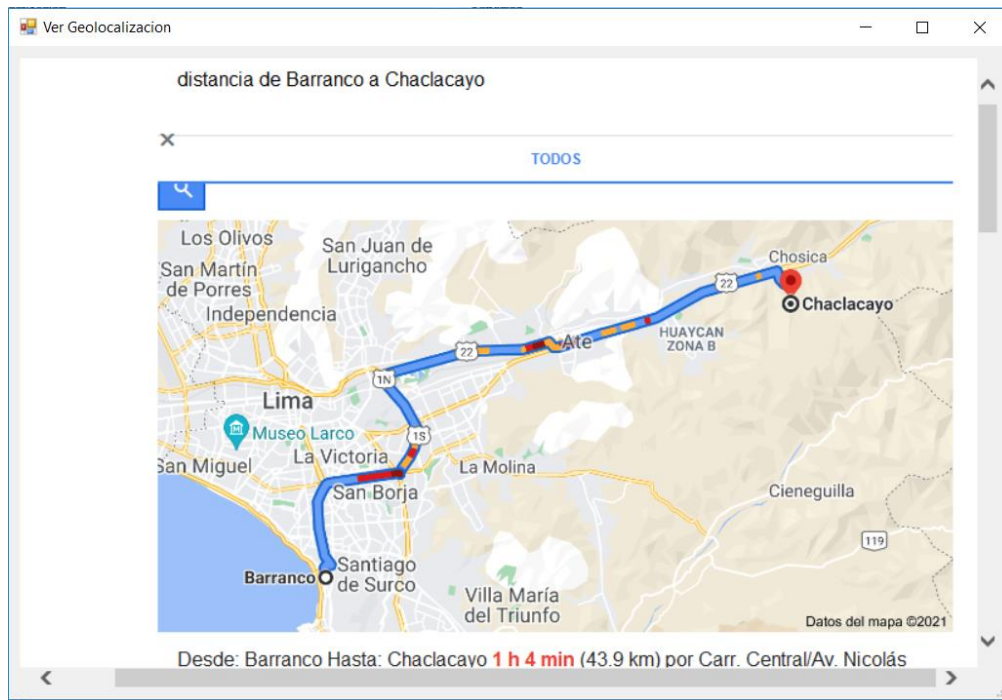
Ver Geolocalizacion

distancia de Barranco a Chaclacayo

×

TODOS

Los Olivos
San Juan de Lurigancho
San Martín de Porres
Independencia
Chosica
22
Chaclacayo
Ate
22
HUAYCAN ZONA B
1N
Lima
Museo Larco
1S
La Victoria
San Miguel
La Molina
San Borja
Cieneguilla
119
Barranco
Santiago de Surco
Villa María del Triunfo
Datos del mapa ©2021

Desde: Barranco Hasta: Chaclacayo 1 h 4 min (43.9 km) por Carr. Central/Av. Nicolás